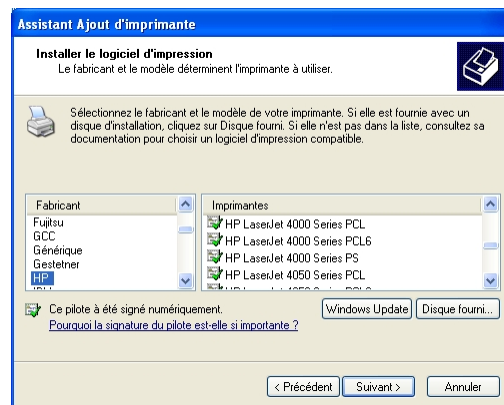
Assistant Ajout d'imprimante

Installer le logiciel d'impression
Le fabricant et le modèle déterminent l'imprimante à utiliser.

Sélectionnez le fabricant et le modèle de votre imprimante. Si elle est fournie avec un disque d'installation, cliquez sur Disque fourni. Si elle n'est pas dans la liste, consultez sa documentation pour choisir un logiciel d'impression compatible.

| Fabricant |
|---|
| Fujitsu |
| GCC |
| Générique |
| Gestetner |
| HP |
| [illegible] |

| Imprimantes |
|---|
| HP LaserJet 4000 Series PCL |
| HP LaserJet 4000 Series PCL6 |
| HP LaserJet 4000 Series PS |
| HP LaserJet 4050 Series PCL |
| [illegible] |

Ce pilote à été signé numériquement.
Pourquoi la signature du pilote est-elle si importante ?

Windows Update
Disque fourni...

< Précédent
Suivant >
Annuler